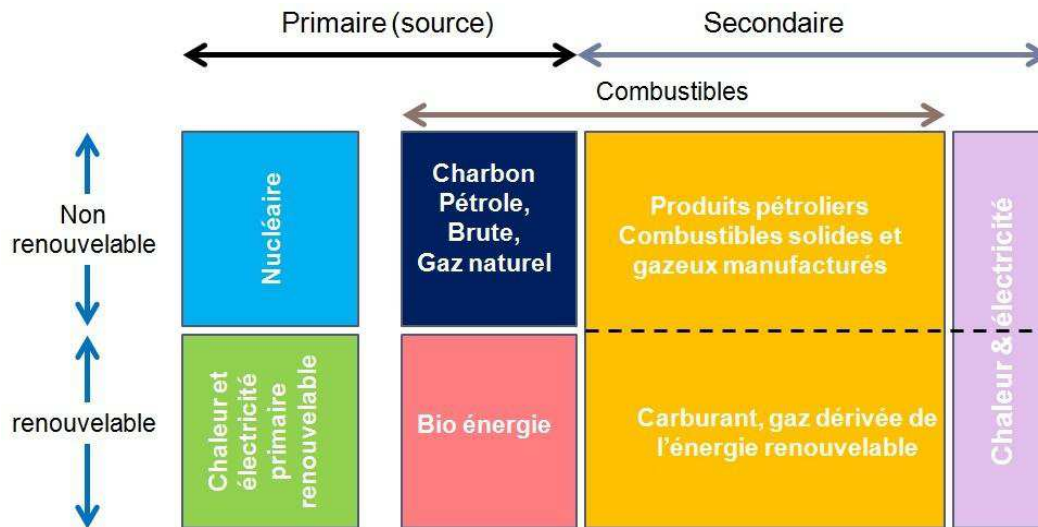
Primaire (source)

Secondaire

Combustibles

Non renouvelable

renouvelable

Nucléaire

Charbon
Pétrole,
Brute,
Gaz naturel

Produits pétroliers
Combustibles solides et gazeux manufacturés

Chaleur & électricité

Chaleur et électricité primaire renouvelable

Bio énergie

Carburant, gaz dérivée de l'énergie renouvelable